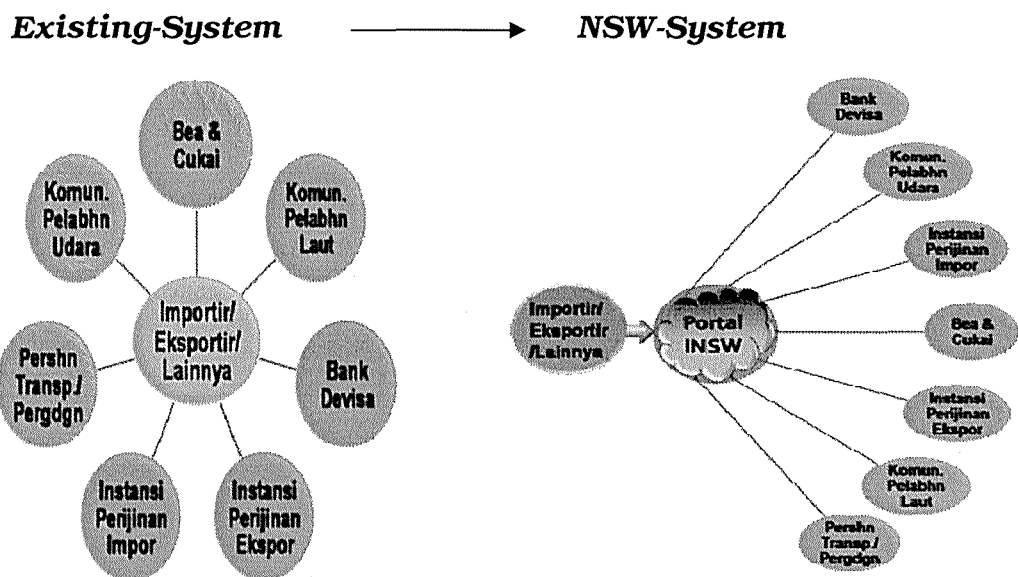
Existing-System

NSW-System

Bea & Cukai

Komun. Pelabhn Udara

Komun. Pelabhn Laut

Importir/ Eksportir/ Lainnya

Pershn Transp./ Pergdgn

Bank Devisa

Instansi Perijinan Impor

Instansi Perijinan Ekspor

Bank Devisa

Komun. Pelabhn Udara

Instansi Perijinan Impor

Importir/ Eksportir /Lainnya

Portal INSW

Bea & Cukai

Instansi Perijinan Ekspor

Komun. Pelabhn Laut

Pershn Transp./ Pergdgn